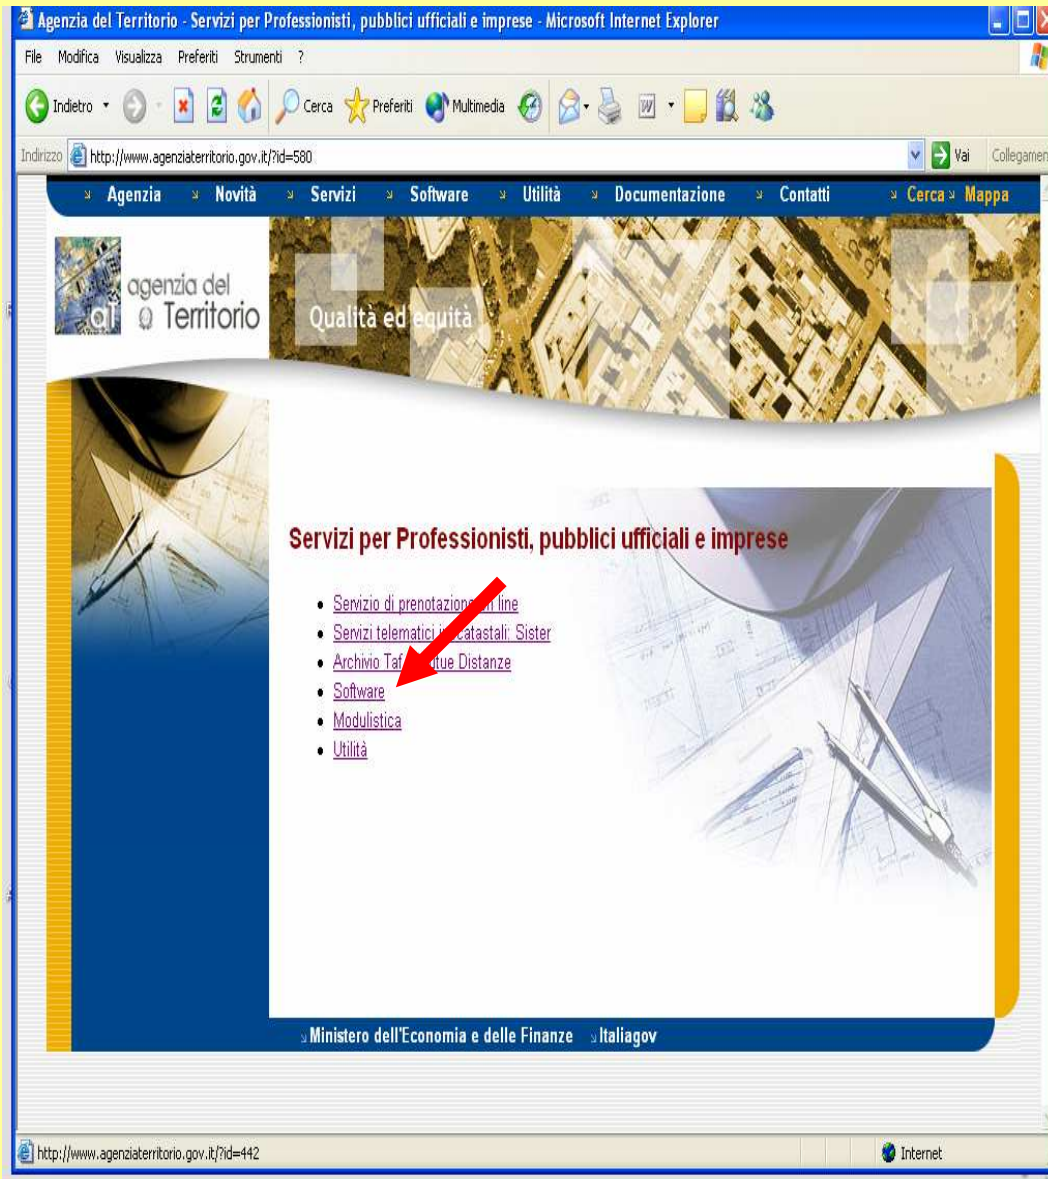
Agenzia del Territorio - Servizi per Professionisti, pubblici ufficiali e imprese - Microsoft Internet Explorer

File Modifica Visualizza Preferiti Strumenti ?

Indietro Cerca Preferiti Multimedia

Indirizzo http://www.agenziaterritorio.gov.it/?id=580 Vai Collegamen

Agenzia Novità Servizi Software Utilità Documentazione Contatti Cerca Mappa

agenzia del Territorio

Qualità ed equità

Servizi per Professionisti, pubblici ufficiali e imprese

- Servizio di prenotazione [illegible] line
- Servizi telematici i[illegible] catastali: Sister
- Archivio Taf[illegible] tue Distanze
- Software
- Modulistica
- Utilità

Ministero dell'Economia e delle Finanze Italiagov

http://www.agenziaterritorio.gov.it/?id=442 Internet